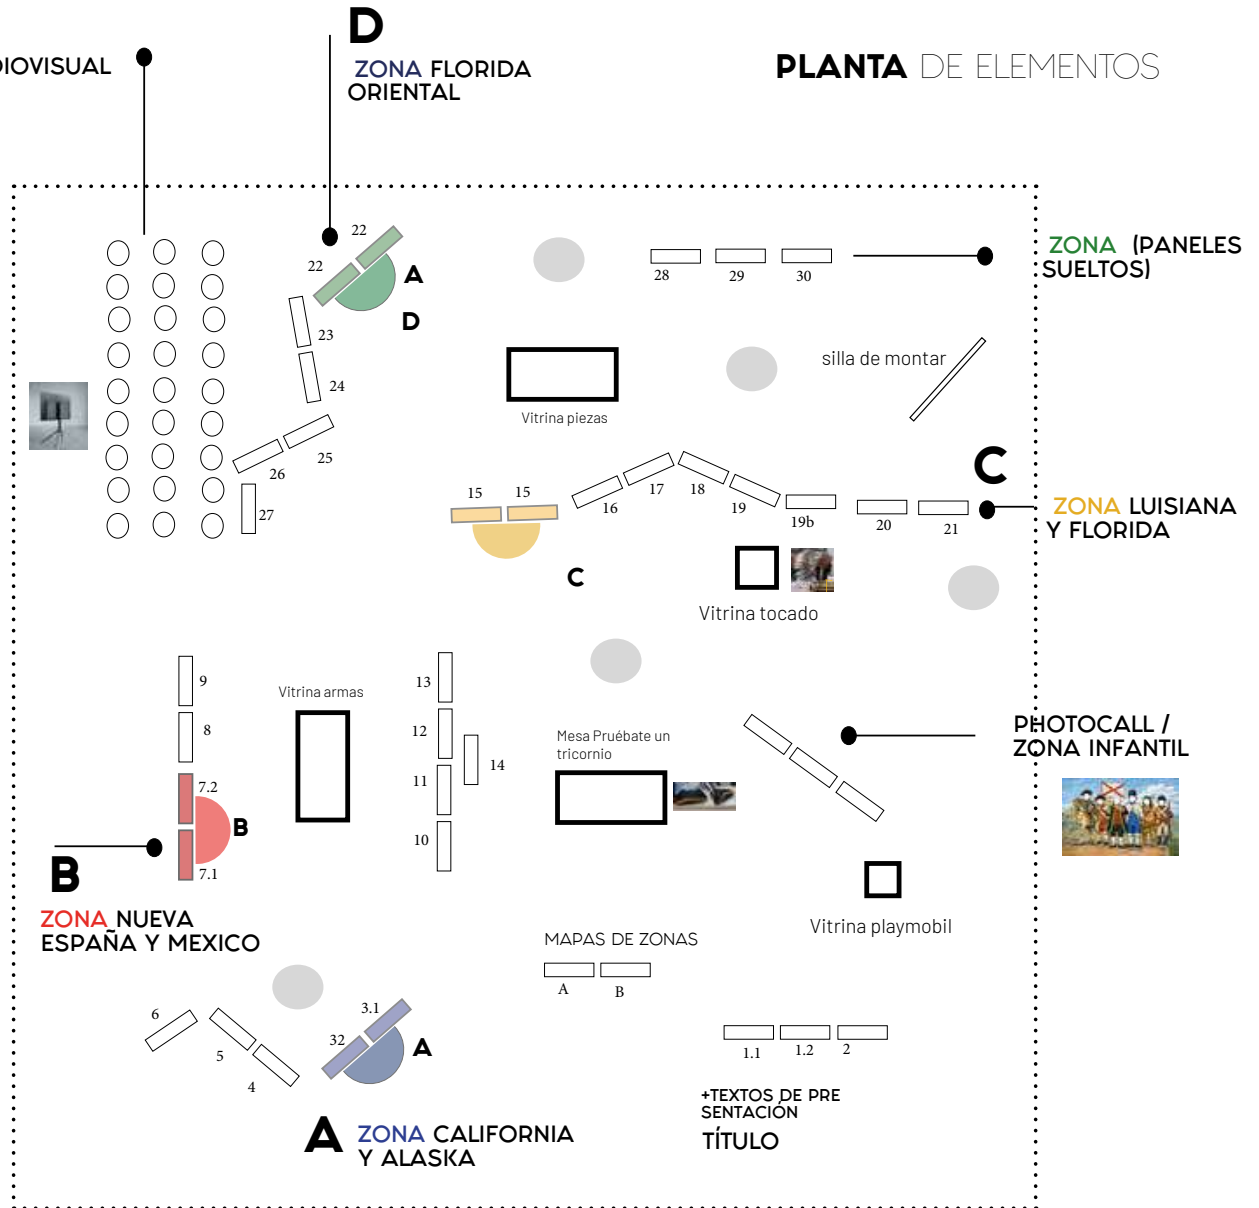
DIOVISUAL

D
ZONA FLORIDA ORIENTAL

PLANTA DE ELEMENTOS

ZONA (PANELES SUELTOS)

22
22
A
D
23
24
25
26
27

28 29 30

Vitrina piezas

silla de montar

C

ZONA LUISIANA Y FLORIDA

15 15
16 17 18 19 19b 20 21
C

Vitrina tocado

Vitrina armas
9
8
7.2
B
7.1
13
12
11
10
14

Mesa Pruébate un tricornio

PHOTOCALL / ZONA INFANTIL

B
ZONA NUEVA ESPAÑA Y MEXICO

Vitrina playmobil

MAPAS DE ZONAS
A B

6
5
4
3.1
32
A

1.1 1.2 2

+TEXTOS DE PRE SENTACIÓN
TÍTULO

A ZONA CALIFORNIA Y ALASKA